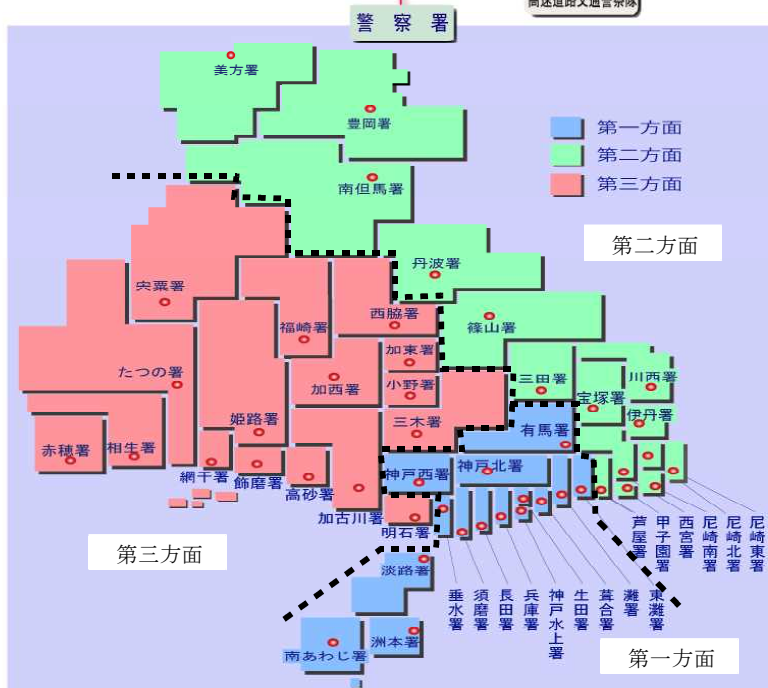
高速道路交通警察隊

警察署

第一方面
第二方面
第三方面

第二方面

美方署
豊岡署
南但馬署
丹波署
篠山署
宍粟署
福崎署
西脇署
加東署
たつの署
加西署
小野署
三田署
宝塚署
川西署
伊丹署
姫路署
三木署
有馬署
赤穂署
相生署
網干署
飾磨署
高砂署
神戸西署
神戸北署
加古川署
明石署
芦屋署
甲子園署
西宮署
尼崎南署
尼崎北署
尼崎東署
垂水署
須磨署
長田署
兵庫署
神戸水上署
生田署
葺合署
灘署
東灘署

第三方面

淡路署
洲本署
南あわじ署

第一方面